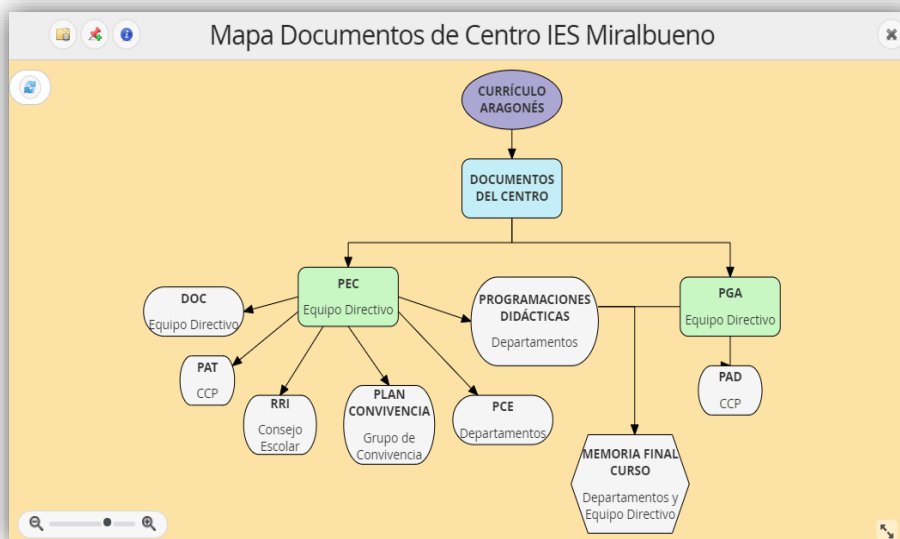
Mapa Documentos de Centro IES Miralbueno

CURRÍCULO ARAGONÉS

DOCUMENTOS DEL CENTRO

PEC
Equipo Directivo

PROGRAMACIONES DIDÁCTICAS
Departamentos

PGA
Equipo Directivo

DOC
Equipo Directivo

PAT
CCP

RRI
Consejo Escolar

PLAN CONVIVENCIA
Grupo de Convivencia

PCE
Departamentos

PAD
CCP

MEMORIA FINAL CURSO
Departamentos y Equipo Directivo